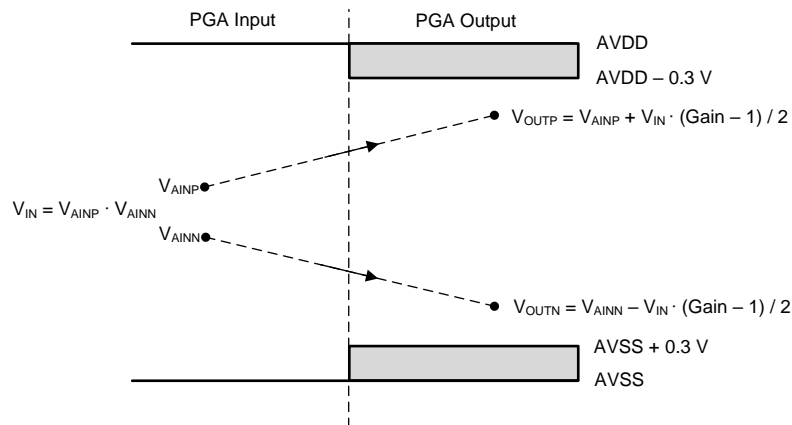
PGA Input

PGA Output

AVDD

AVDD – 0.3 V

$V_{OUTP} = V_{AINP} + V_{IN} \cdot (Gain – 1) / 2$

$V_{AINP}$

$V_{IN} = V_{AINP} \cdot V_{AINN}$

$V_{AINN}$

$V_{OUTN} = V_{AINN} – V_{IN} \cdot (Gain – 1) / 2$

AVSS + 0.3 V

AVSS